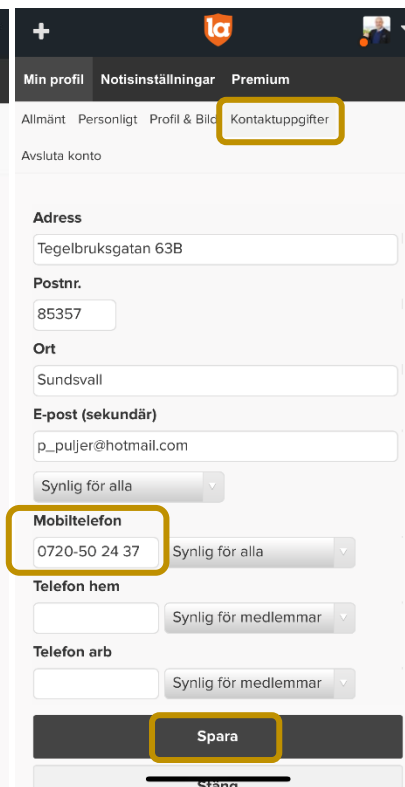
+

la

Min profil Notisinställningar Premium

Allmänt Personligt Profil & Bild Kontaktuppgifter

Avsluta konto

Adress

Tegelbruksgatan 63B

Postnr.

85357

Ort

Sundsvall

E-post (sekundär)

p_puljer@hotmail.com

Synlig för alla

Mobiltelefon

0720-50 24 37 Synlig för alla

Telefon hem

Synlig för medlemmar

Telefon arb

Synlig för medlemmar

Spara

Stäng